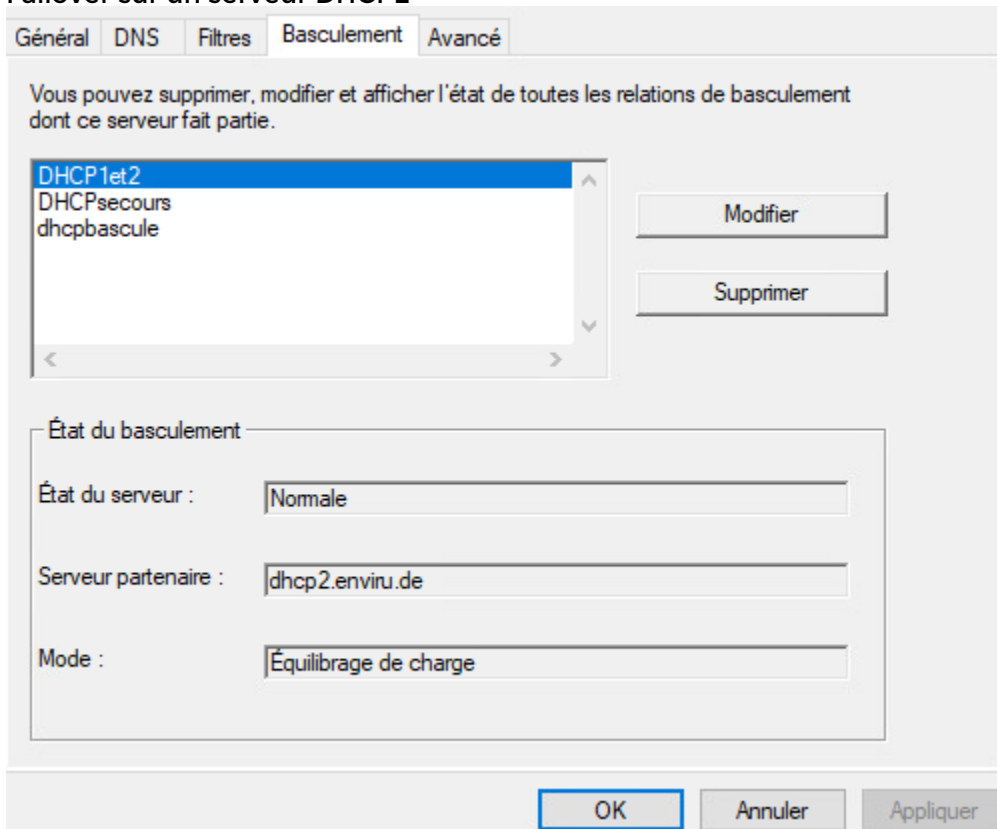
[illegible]

Général | DNS | Filtres | Basculement | Avancé

Vous pouvez supprimer, modifier et afficher l'état de toutes les relations de basculement dont ce serveur fait partie.

DHCP1et2
DHCPsecours
dhcpbascule

Modifier

Supprimer

État du basculement

État du serveur : Normale

Serveur partenaire : dhcp2.enviru.de

Mode : Équilibrage de charge

OK | Annuler | Appliquer